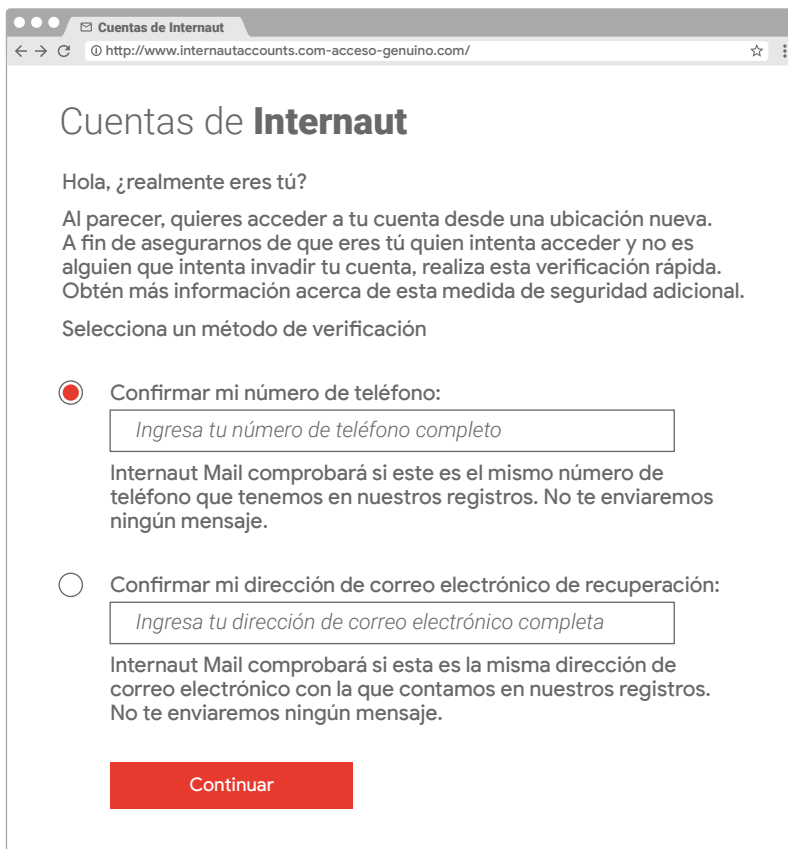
Cuentas de Internaut

http://www.internautaccounts.com-acceso-genuino.com/

Cuentas de **Internaut**

Hola, ¿realmente eres tú?

Al parecer, quieres acceder a tu cuenta desde una ubicación nueva. A fin de asegurarnos de que eres tú quien intenta acceder y no es alguien que intenta invadir tu cuenta, realiza esta verificación rápida. Obtén más información acerca de esta medida de seguridad adicional.

Selecciona un método de verificación

Confirmar mi número de teléfono:

Ingresa tu número de teléfono completo

Internaut Mail comprobará si este es el mismo número de teléfono que tenemos en nuestros registros. No te enviaremos ningún mensaje.

Confirmar mi dirección de correo electrónico de recuperación:

Ingresa tu dirección de correo electrónico completa

Internaut Mail comprobará si esta es la misma dirección de correo electrónico con la que contamos en nuestros registros. No te enviaremos ningún mensaje.

Continuar